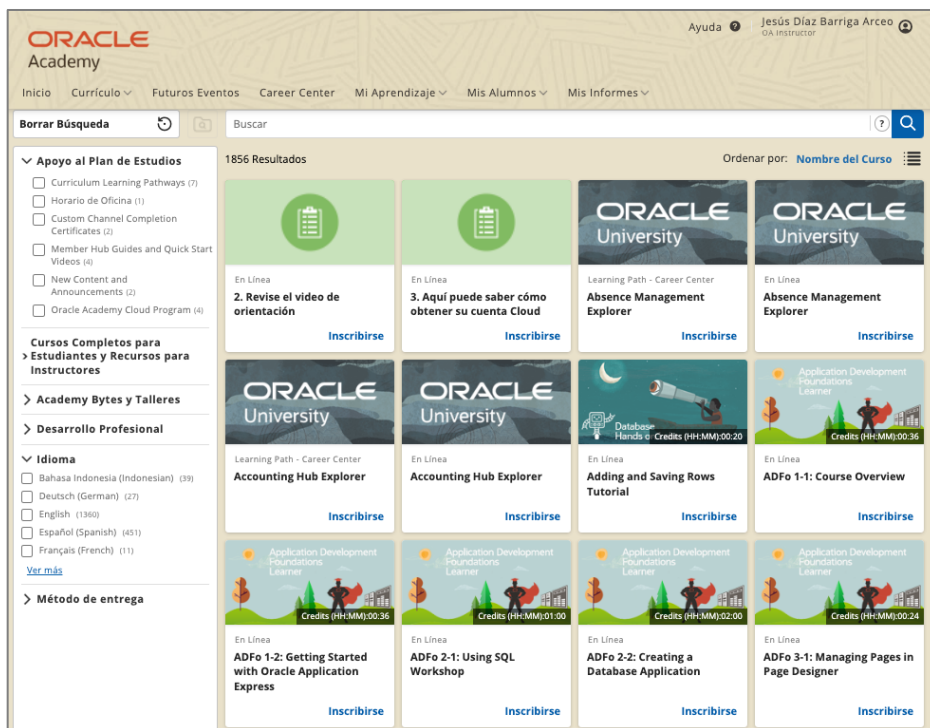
ORACLE
Academy

Ayuda
Jesús Díaz Barriga Arceo
OA Instructor

Inicio Currículo Futuros Eventos Career Center Mi Aprendizaje Mis Alumnos Mis Informes

Borrar Búsqueda
Buscar

Apoyo al Plan de Estudios
Curriculum Learning Pathways (7)
Horario de Oficina (1)
Custom Channel Completion Certificates (2)
Member Hub Guides and Quick Start Videos (4)
New Content and Announcements (2)
Oracle Academy Cloud Program (4)

Cursos Completos para Estudiantes y Recursos para Instructores

Academy Bytes y Talleres

Desarrollo Profesional

Idioma
Bahasa Indonesia (Indonesian) (39)
Deutsch (German) (27)
English (1360)
Español (Spanish) (451)
Français (French) (11)
Ver más

Método de entrega

1856 Resultados
Ordenar por: Nombre del Curso

En Línea
2. Revise el video de orientación
Inscribirse

En Línea
3. Aquí puede saber cómo obtener su cuenta Cloud
Inscribirse

ORACLE University
Learning Path - Career Center
Absence Management Explorer
Inscribirse

ORACLE University
En Línea
Absence Management Explorer
Inscribirse

ORACLE University
Learning Path - Career Center
Accounting Hub Explorer
Inscribirse

ORACLE University
En Línea
Accounting Hub Explorer
Inscribirse

Database Hands o
Credits (HH:MM):00:20
En Línea
Adding and Saving Rows Tutorial
Inscribirse

Application Development Foundations Learner
Credits (HH:MM):00:36
En Línea
ADFo 1-1: Course Overview
Inscribirse

Application Development Foundations Learner
Credits (HH:MM):00:36
En Línea
ADFo 1-2: Getting Started with Oracle Application Express
Inscribirse

Application Development Foundations Learner
Credits (HH:MM):01:00
En Línea
ADFo 2-1: Using SQL Workshop
Inscribirse

Application Development Foundations Learner
Credits (HH:MM):02:00
En Línea
ADFo 2-2: Creating a Database Application
Inscribirse

Application Development Foundations Learner
Credits (HH:MM):00:24
En Línea
ADFo 3-1: Managing Pages in Page Designer
Inscribirse